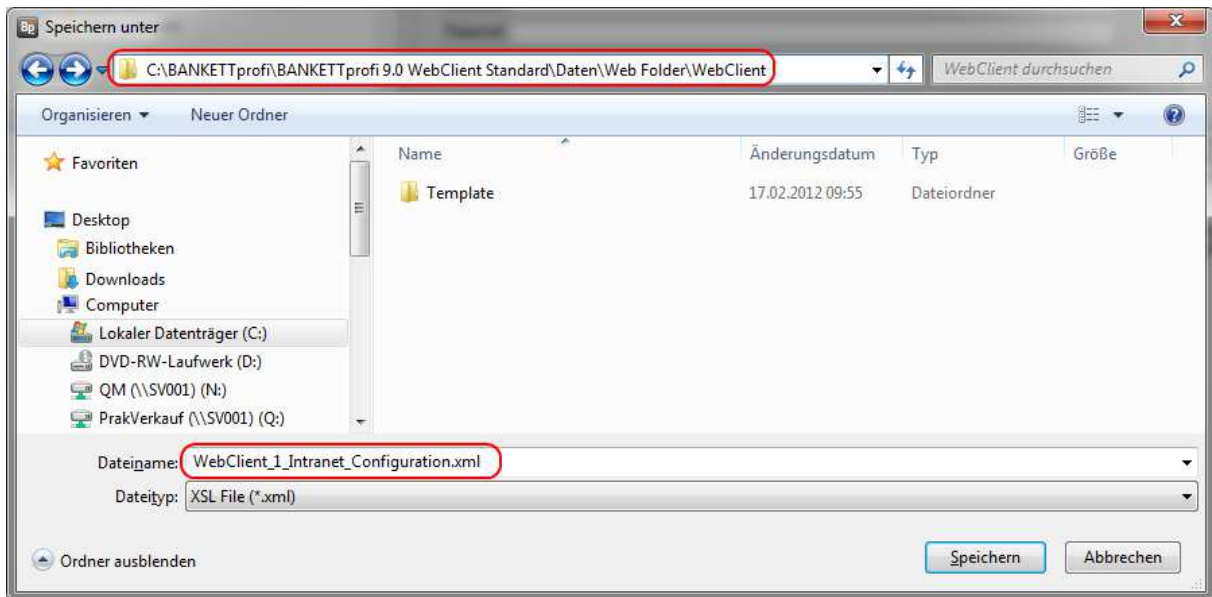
Speichern unter

C:\BANKETTprofi\BANKETTprofi 9.0 WebClient Standard\Daten\Web Folder\WebClient

WebClient durchsuchen

Organisieren ▾ Neuer Ordner

Favoriten

Desktop
Bibliotheken
Downloads
Computer
Lokaler Datenträger (C:)
DVD-RW-Laufwerk (D:)
QM (\\SV001) (N:)
PrakVerkauf (\\SV001) (Q:)

| Name | Änderungsdatum | Typ | Größe |
|---|---|---|---|
| Template | 17.02.2012 09:55 | Dateiordner | |

Dateiname: WebClient_1_Intranet_Configuration.xml

Dateityp: XSL File (*.xml)

Ordner ausblenden

Speichern

Abbrechen